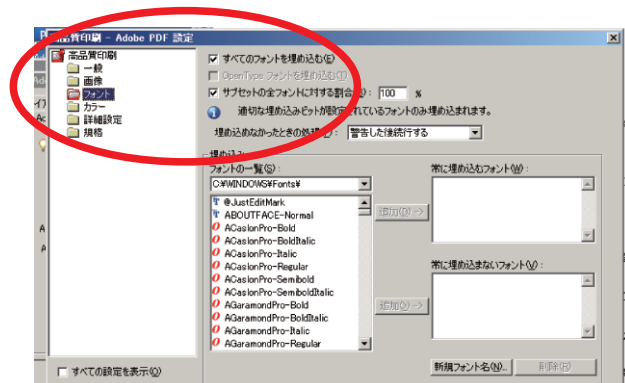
高品質印刷 - Adobe PDF 設定

高品質印刷
一般
画像
フォント
カラー
詳細設定
規格

すべてのフォントを埋め込む(E)
OpenType フォントを埋め込む(T)
サブセットの全フォントに対する割合(B): 100 %
適切な埋め込みビットが設定されているフォントのみ埋め込まれます。
埋め込めなかったときの処理(W): 警告した後続行する

埋め込み
フォントの一覧(S):
C:¥WINDOWS¥Fonts¥
@JustEditMark
ABOUTFACE-Normal
ACaslonPro-Bold
ACaslonPro-BoldItalic
ACaslonPro-Italic
ACaslonPro-Regular
ACaslonPro-Semibold
ACaslonPro-SemiboldItalic
AGaramondPro-Bold
AGaramondPro-BoldItalic
AGaramondPro-Italic
AGaramondPro-Regular

追加(D) ->
常に埋め込むフォント(W):
追加(A) ->
常に埋め込まないフォント(V):
新規フォント名(N)...
削除(R)

すべての設定を表示(O)